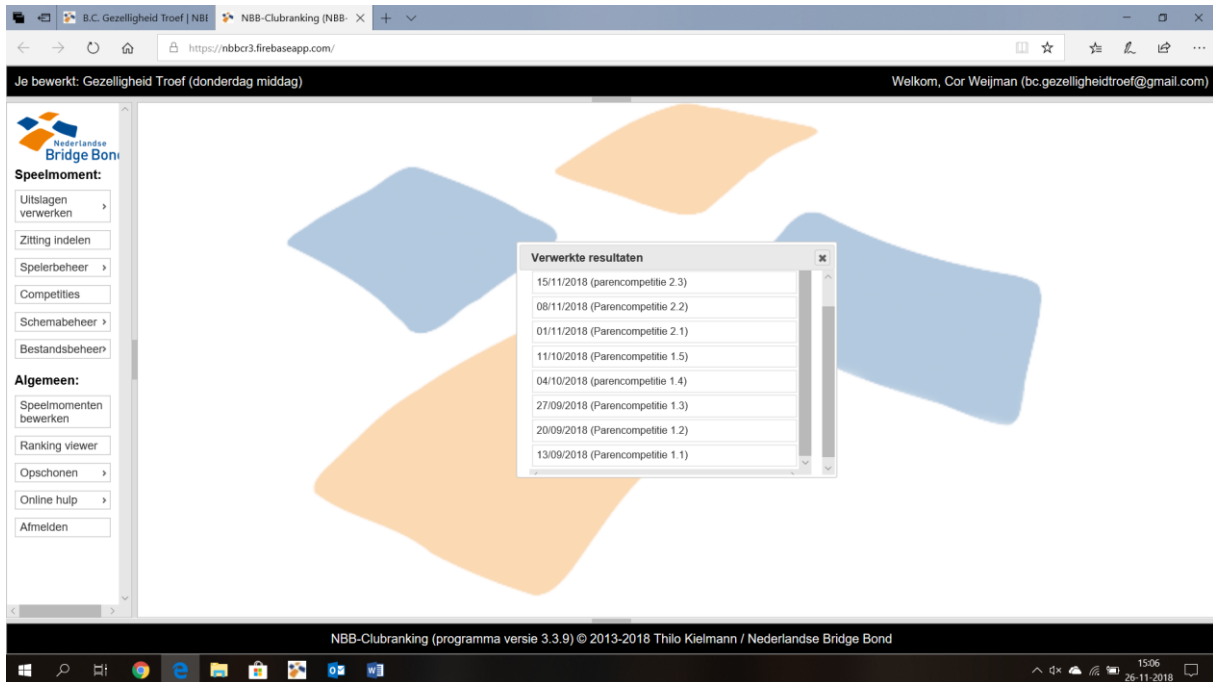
B.C. Gezelligheid Troef | NBI
NBB-Clubranking (NBB-

https://nbbcr3.firebaseapp.com/

Je bewerkt: Gezelligheid Troef (donderdag middag)
Welkom, Cor Weijman (bc.gezelligheidtroef@gmail.com)

Nederlandse Bridge Bond

Speelmoment:
Uitslagen verwerken
Zitting indelen
Spelerbeheer
Competities
Schemabeheer
Bestandsbeheer

Algemeen:
Speelmomenten bewerken
Ranking viewer
Opschonen
Online hulp
Afmelden

Verwerkte resultaten
15/11/2018 (parencompetitie 2.3)
08/11/2018 (Parencompetitie 2.2)
01/11/2018 (Parencompetitie 2.1)
11/10/2018 (Parencompetitie 1.5)
04/10/2018 (parencompetitie 1.4)
27/09/2018 (Parencompetitie 1.3)
20/09/2018 (Parencompetitie 1.2)
13/09/2018 (Parencompetitie 1.1)

NBB-Clubranking (programma versie 3.3.9) © 2013-2018 Thilo Kielmann / Nederlandse Bridge Bond

15:06
26-11-2018